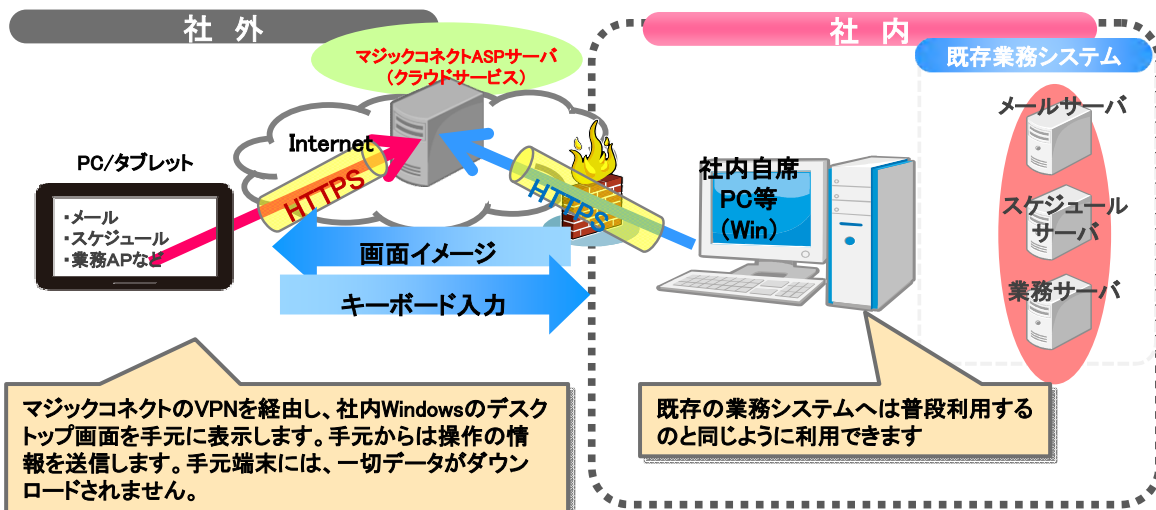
社 外

社 内

マジックコネクトASPサーバ
（クラウドサービス）

既存業務システム

Internet

PC/タブレット

・メール
・スケジュール
・業務APなど

HTTPS

HTTPS

社内自席
PC等
（Win）

メールサーバ

スケジュール
サーバ

業務サーバ

画面イメージ

キーボード入力

マジックコネクトのVPNを経由し、社内Windowsのデスクトップ画面を手元に表示します。手元からは操作の情報を送信します。手元端末には、一切データがダウンロードされません。

既存の業務システムへは普段利用するのと同じように利用できます